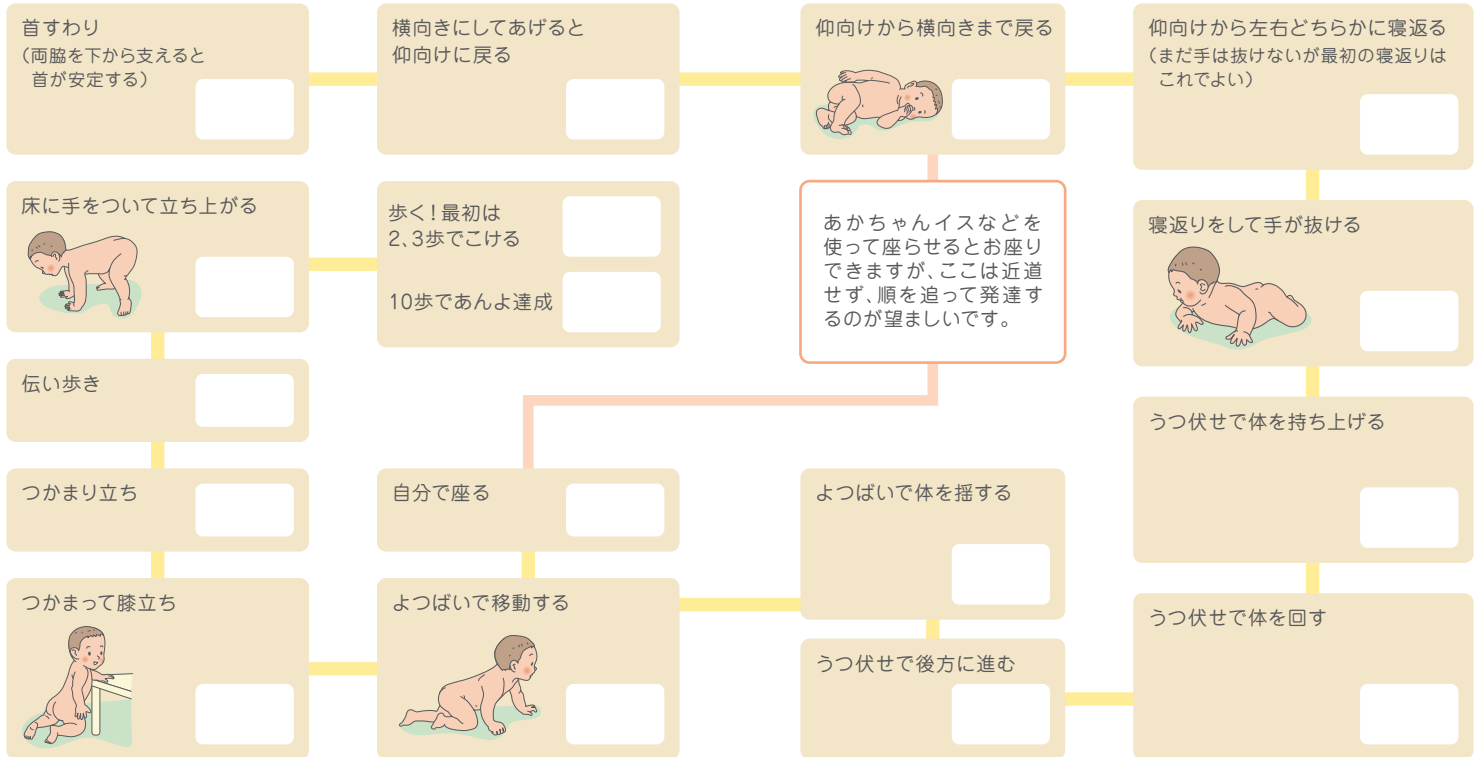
首すわり
（両脇を下から支えると首が安定する）

横向きにしてあげると仰向けに戻る

仰向けから横向きまで戻る

仰向けから左右どちらかに寝返る
（まだ手は抜けないが最初の寝返りはこれでよい）

寝返りをして手が抜ける

うつ伏せで体を持ち上げる

うつ伏せで体を回す

あかちゃんイスなどを使って座らせるとお座りできますが、ここは近道せず、順を追って発達するのが望ましいです。

よつばいで体を揺する

うつ伏せで後方に進む

よつばいで移動する

自分で座る

つかまって膝立ち

つかまり立ち

伝い歩き

床に手をついて立ち上がる

歩く！最初は2、3歩でこける

10歩であんよ達成